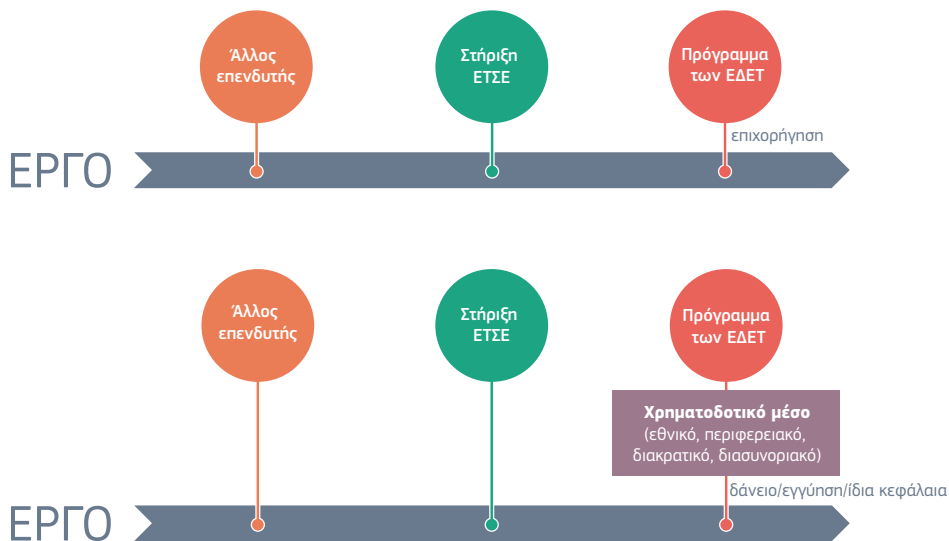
Άλλος επενδυτής

Στήριξη ΕΤΣΕ

Πρόγραμμα των ΕΔΕΤ

επιχορήγηση

ΕΡΓΟ

Άλλος επενδυτής

Στήριξη ΕΤΣΕ

Πρόγραμμα των ΕΔΕΤ

**Χρηματοδοτικό μέσο**
(εθνικό, περιφερειακό, διακρατικό, διασυνοριακό)

δάνειο/εγγύηση/ίδια κεφάλαια

ΕΡΓΟ